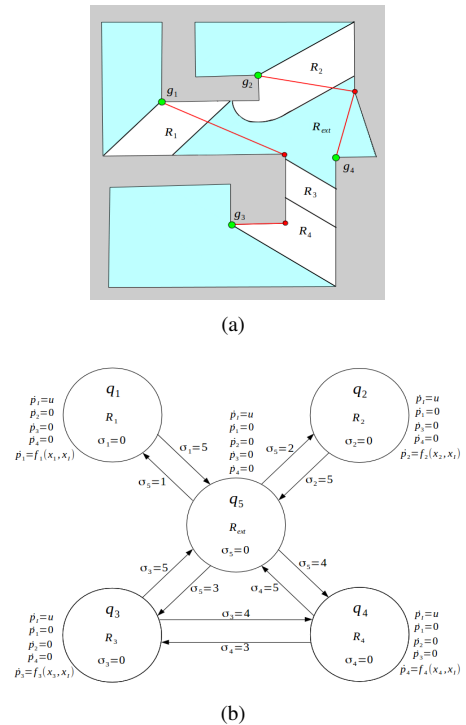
$g_1$
$g_2$
$R_2$
$R_1$
$R_{ext}$
$g_4$
$R_3$
$g_3$
$R_4$

(a)

$q_1$
$R_1$
$\sigma_1=0$

$\dot{p}_1=u$
$\dot{p}_2=0$
$\dot{p}_3=0$
$\dot{p}_4=0$
$\dot{p}_1=f_1(x_1,x_t)$

$q_2$
$R_2$
$\sigma_2=0$

$\dot{p}_1=u$
$\dot{p}_1=0$
$\dot{p}_3=0$
$\dot{p}_4=0$
$\dot{p}_2=f_2(x_2,x_t)$

$\dot{p}_1=u$
$\dot{p}_1=0$
$\dot{p}_2=0$
$\dot{p}_3=0$
$\dot{p}_4=0$

$\sigma_1=5$
$\sigma_5=1$
$\sigma_5=2$
$\sigma_2=5$

$q_5$
$R_{ext}$
$\sigma_5=0$

$\sigma_3=5$
$\sigma_5=3$
$\sigma_5=4$
$\sigma_4=5$

$q_3$
$R_3$
$\sigma_3=0$

$\dot{p}_1=u$
$\dot{p}_1=0$
$\dot{p}_2=0$
$\dot{p}_4=0$
$\dot{p}_3=f_3(x_3,x_t)$

$\sigma_3=4$
$\sigma_4=3$

$q_4$
$R_4$
$\sigma_4=0$

$\dot{p}_1=u$
$\dot{p}_1=0$
$\dot{p}_2=0$
$\dot{p}_3=0$
$\dot{p}_4=f_4(x_4,x_t)$

(b)